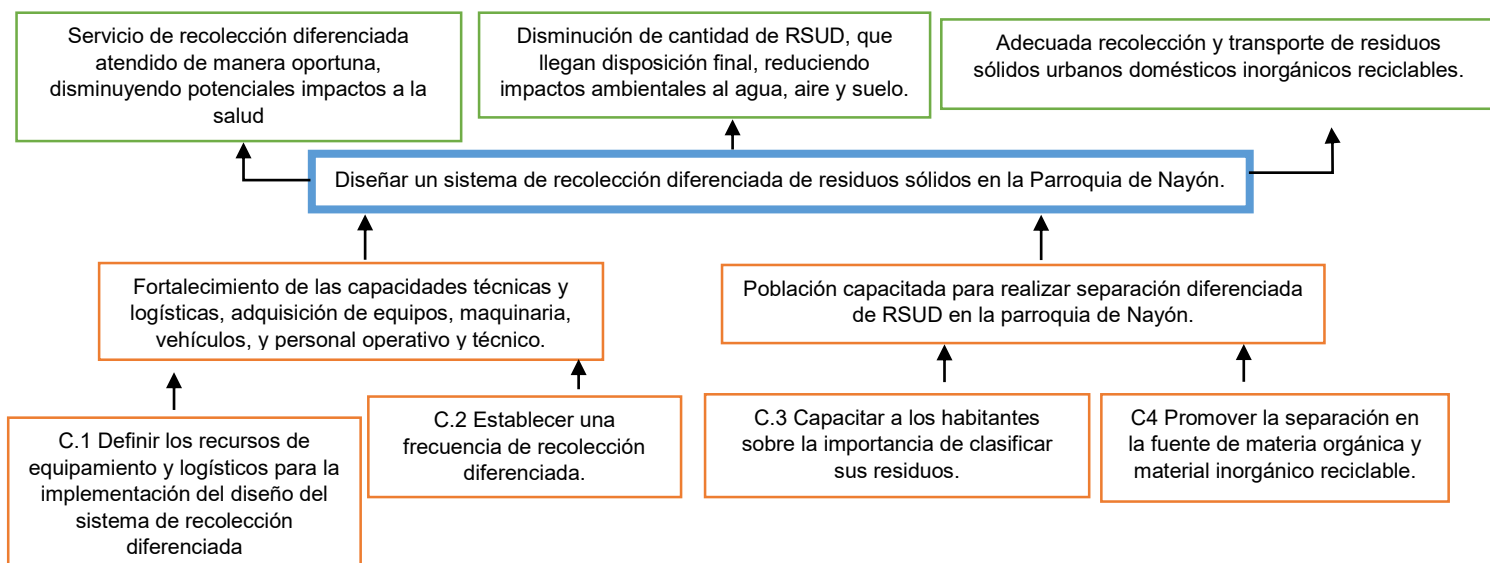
Servicio de recolección diferenciada atendido de manera oportuna, disminuyendo potenciales impactos a la salud

Disminución de cantidad de RSUD, que llegan disposición final, reduciendo impactos ambientales al agua, aire y suelo.

Adecuada recolección y transporte de residuos sólidos urbanos domésticos inorgánicos reciclables.

Diseñar un sistema de recolección diferenciada de residuos sólidos en la Parroquia de Nayón.

Fortalecimiento de las capacidades técnicas y logísticas, adquisición de equipos, maquinaria, vehículos, y personal operativo y técnico.

Población capacitada para realizar separación diferenciada de RSUD en la parroquia de Nayón.

C.1 Definir los recursos de equipamiento y logísticos para la implementación del diseño del sistema de recolección diferenciada

C.2 Establecer una frecuencia de recolección diferenciada.

C.3 Capacitar a los habitantes sobre la importancia de clasificar sus residuos.

C4 Promover la separación en la fuente de materia orgánica y material inorgánico reciclable.